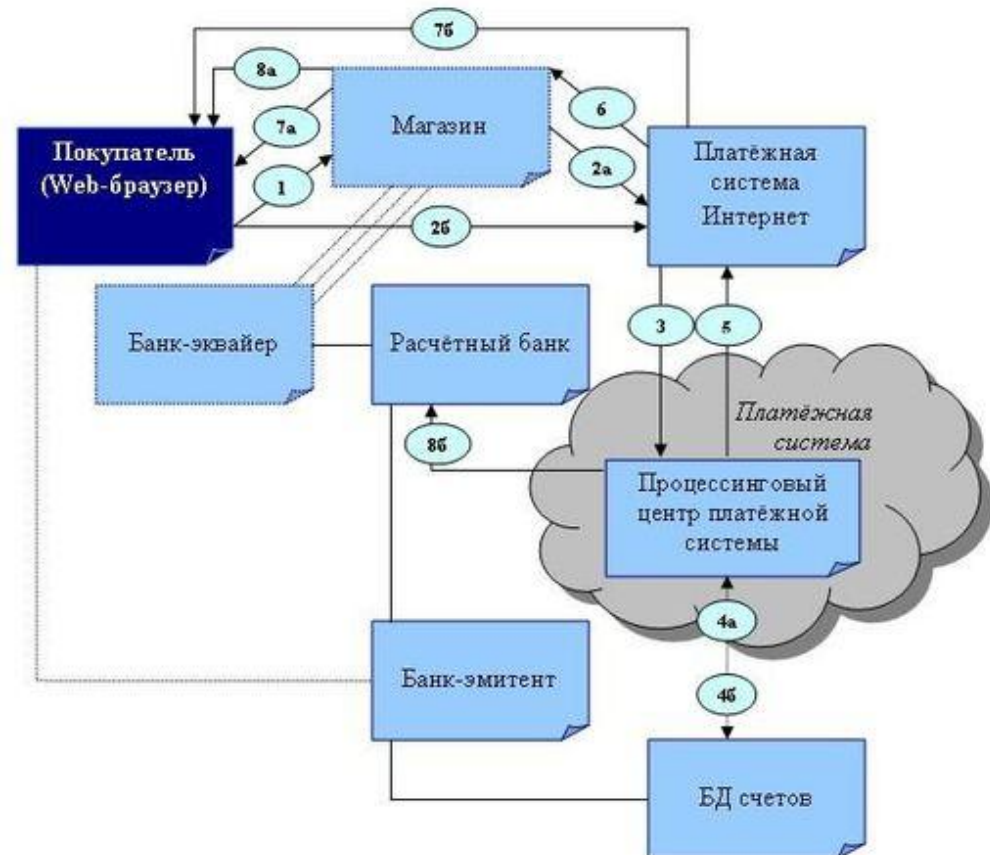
7б

8а

Магазин

6

7а

Покупатель (Web-браузер)

Платёжная система Интернет

1

2а

2б

Банк-эквайер

Расчётный банк

3

5

Платёжная система

8б

Процессинговый центр платёжной системы

4а

Банк-эмитент

4б

БД счетов